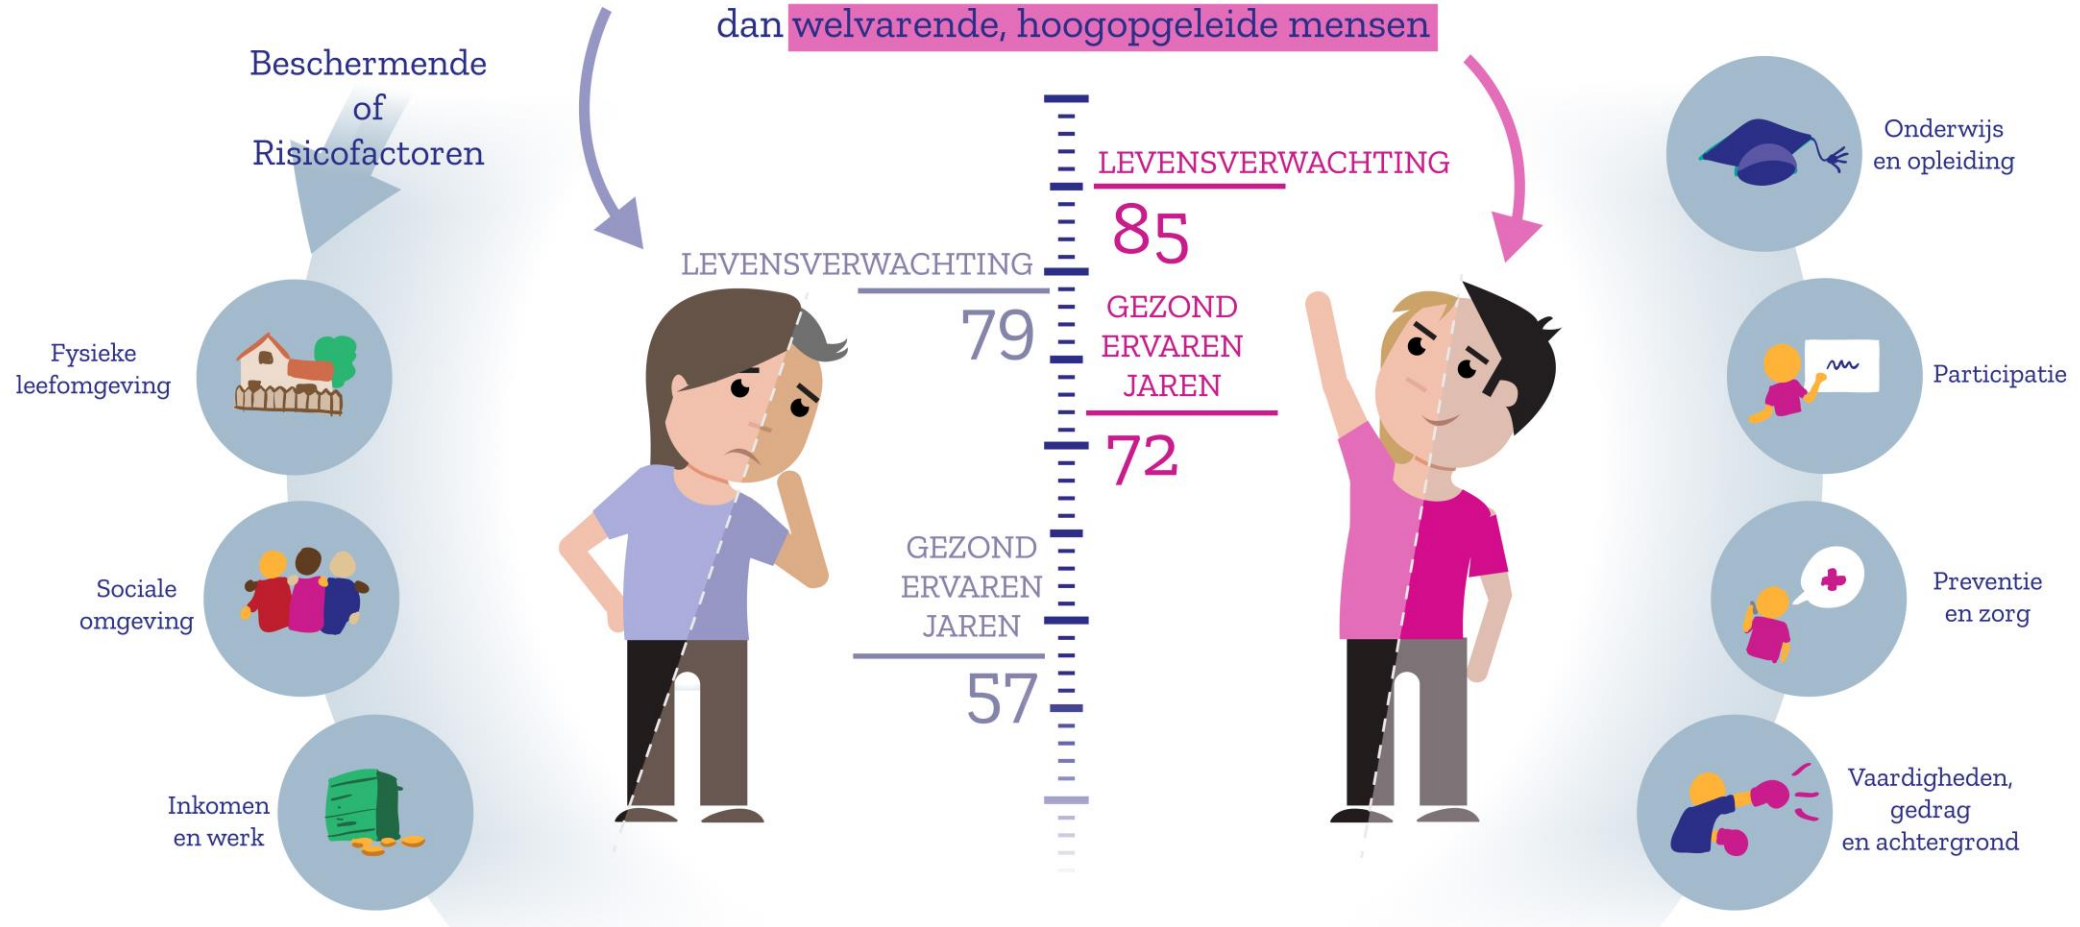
dan welvarende, hoogopgeleide mensen

Beschermende of Risicofactoren

Fysieke leefomgeving

Sociale omgeving

Inkomen en werk

LEVENSVERWACHTING

79

GEZOND ERVAREN JAREN

57

LEVENSVERWACHTING

85

GEZOND ERVAREN JAREN

72

Onderwijs en opleiding

Participatie

Preventie en zorg

Vaardigheden, gedrag en achtergrond